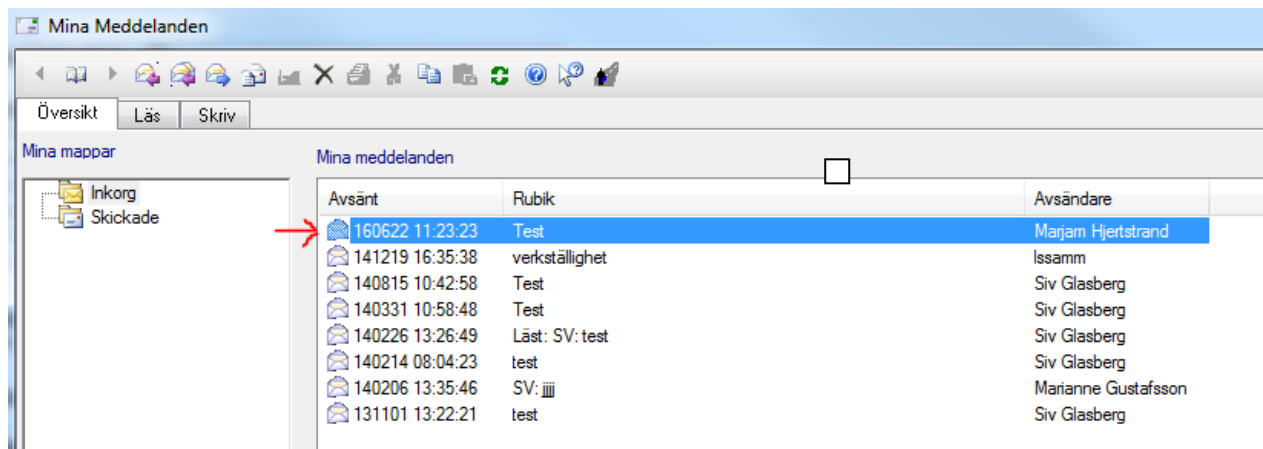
Mina Meddelanden

Översikt | Läs | Skriv

Mina mappar

Inkorg
Skickade

Mina meddelanden

| Avsänt | Rubik | Avsändare |
|---|---|---|
| 160622 11:23:23 | Test | Marjam Hjertstrand |
| 141219 16:35:38 | verkställighet | Issamm |
| 140815 10:42:58 | Test | Siv Glasberg |
| 140331 10:58:48 | Test | Siv Glasberg |
| 140226 13:26:49 | Läst: SV: test | Siv Glasberg |
| 140214 08:04:23 | test | Siv Glasberg |
| 140206 13:35:46 | SV: jjjj | Marianne Gustafsson |
| 131101 13:22:21 | test | Siv Glasberg |